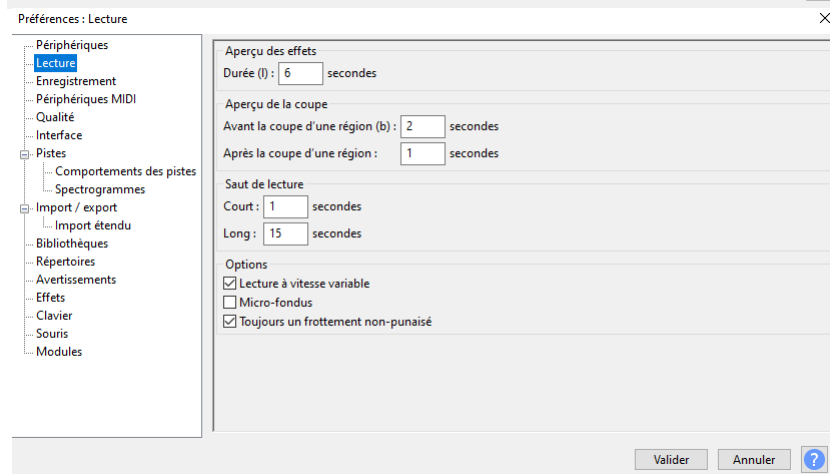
Préférences : Lecture

Périphériques
Lecture
Enregistrement
Périphériques MIDI
Qualité
Interface
Pistes
Comportements des pistes
Spectrogrammes
Import / export
Import étendu
Bibliothèques
Répertoires
Avertissements
Effets
Clavier
Souris
Modules

Aperçu des effets
Durée (l) : 6 secondes

Aperçu de la coupe
Avant la coupe d'une région (b) : 2 secondes
Après la coupe d'une région : 1 secondes

Saut de lecture
Court : 1 secondes
Long : 15 secondes

Options
Lecture à vitesse variable
Micro-fondus
Toujours un frottement non-punaisé

Valider Annuler ?